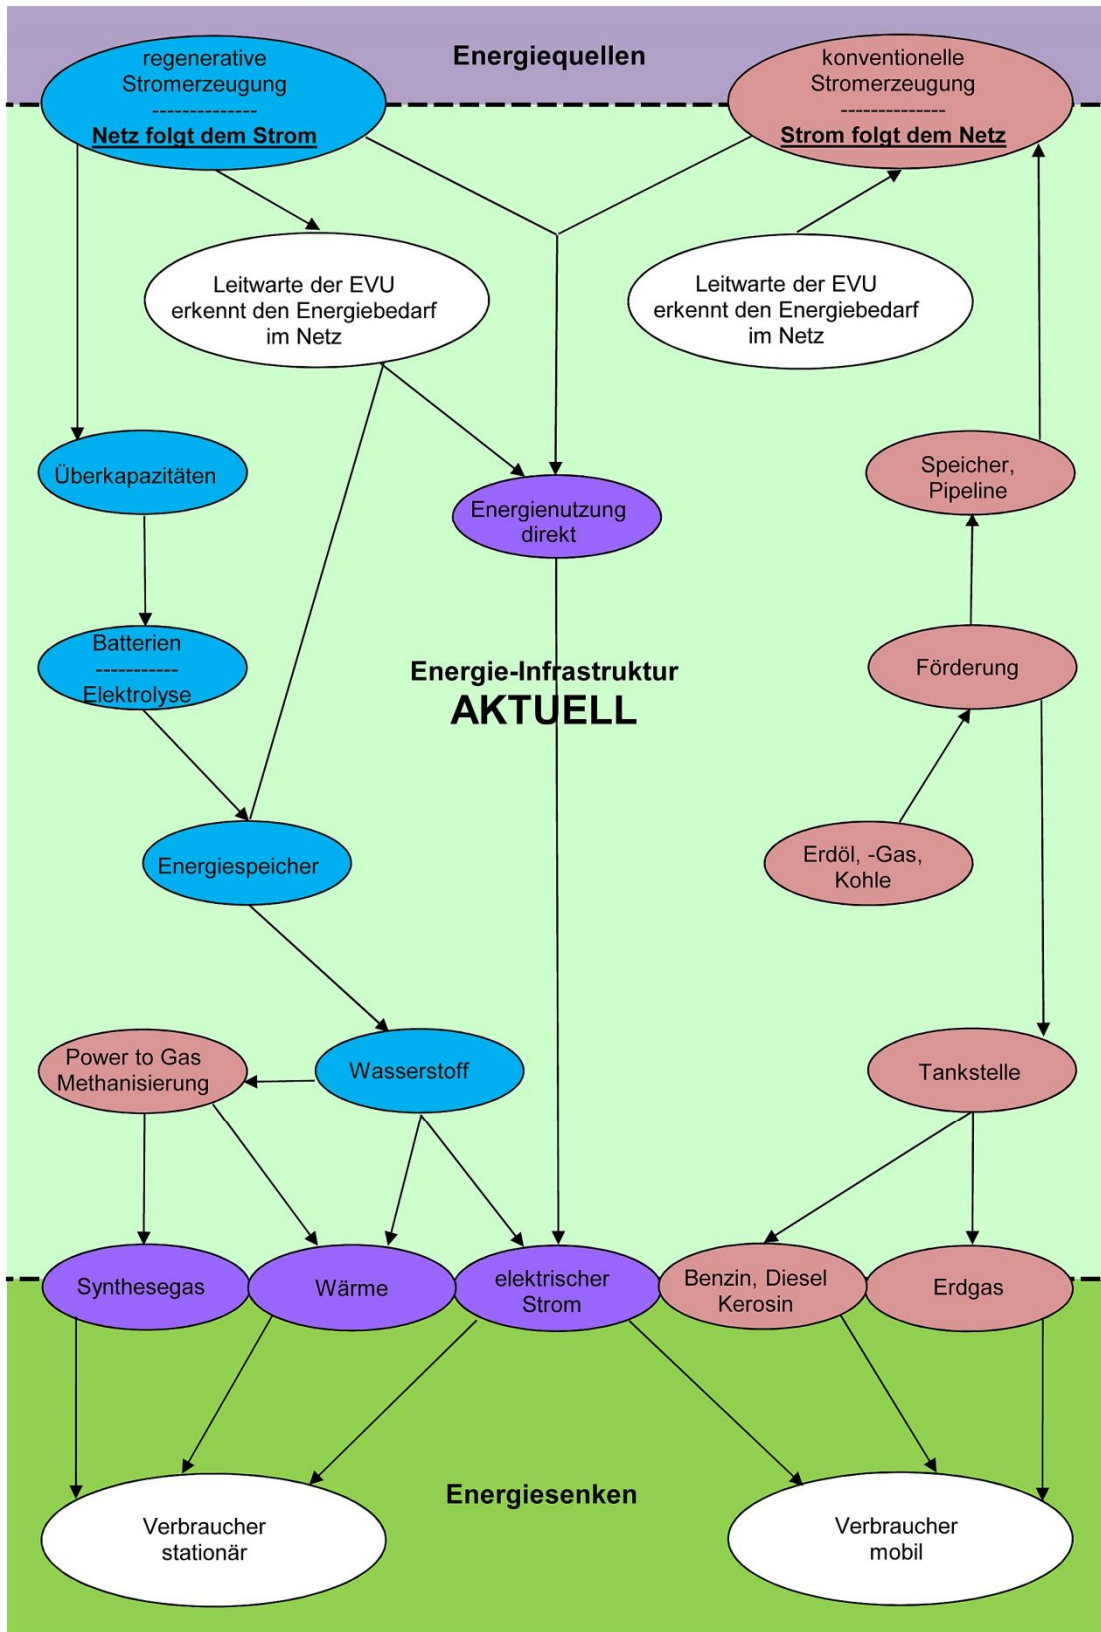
Energiequellen

regenerative Stromerzeugung
--------------
Netz folgt dem Strom

konventionelle Stromerzeugung
--------------
Strom folgt dem Netz

Leitwarte der EVU erkennt den Energiebedarf im Netz

Leitwarte der EVU erkennt den Energiebedarf im Netz

Überkapazitäten

Energienutzung direkt

Speicher, Pipeline

Batterien
-----------
Elektrolyse

Energie-Infrastruktur
AKTUELL

Förderung

Energiespeicher

Erdöl, -Gas, Kohle

Power to Gas Methanisierung

Wasserstoff

Tankstelle

Synthesegas

Wärme

elektrischer Strom

Benzin, Diesel Kerosin

Erdgas

Energiesenken

Verbraucher stationär

Verbraucher mobil